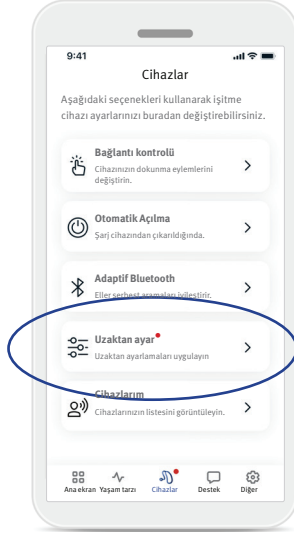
9:41

Cihazlar

Aşağıdaki seçenekleri kullanarak işitme cihazı ayarlarınızı buradan değiştirebilirsiniz.

Bağlantı kontrolü
Cihazınızın dokunma eylemlerini değiştirin.

Otomatik Açılma
Şarj cihazından çıkarıldığında.

Adaptif Bluetooth
Eller serbest aramaları iyileştirir.

Uzaktan ayar
Uzaktan ayarlamaları uygulayın

Cihazlarım
Cihazlarınızın listesini görüntüleyin.

Ana ekran Yaşam tarzı Cihazlar Destek Diğer